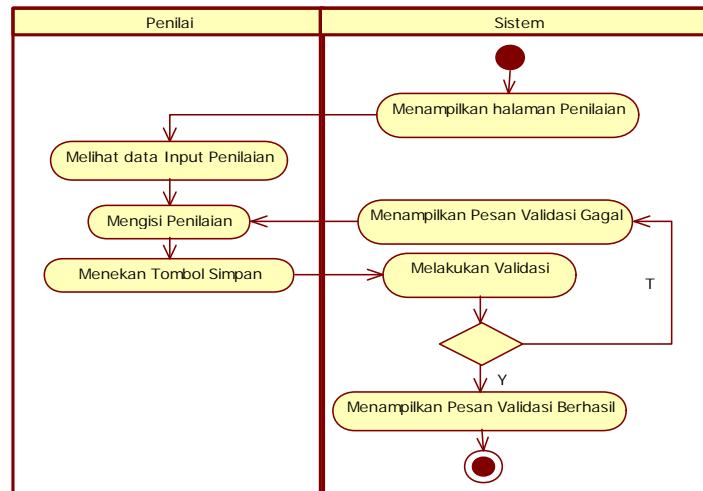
Penilai

Sistem

Menampilkan halaman Penilaian

Melihat data Input Penilaian

Mengisi Penilaian

Menampilkan Pesan Validasi Gagal

Menekan Tombol Simpan

Melakukan Validasi

T

Y

Menampilkan Pesan Validasi Berhasil